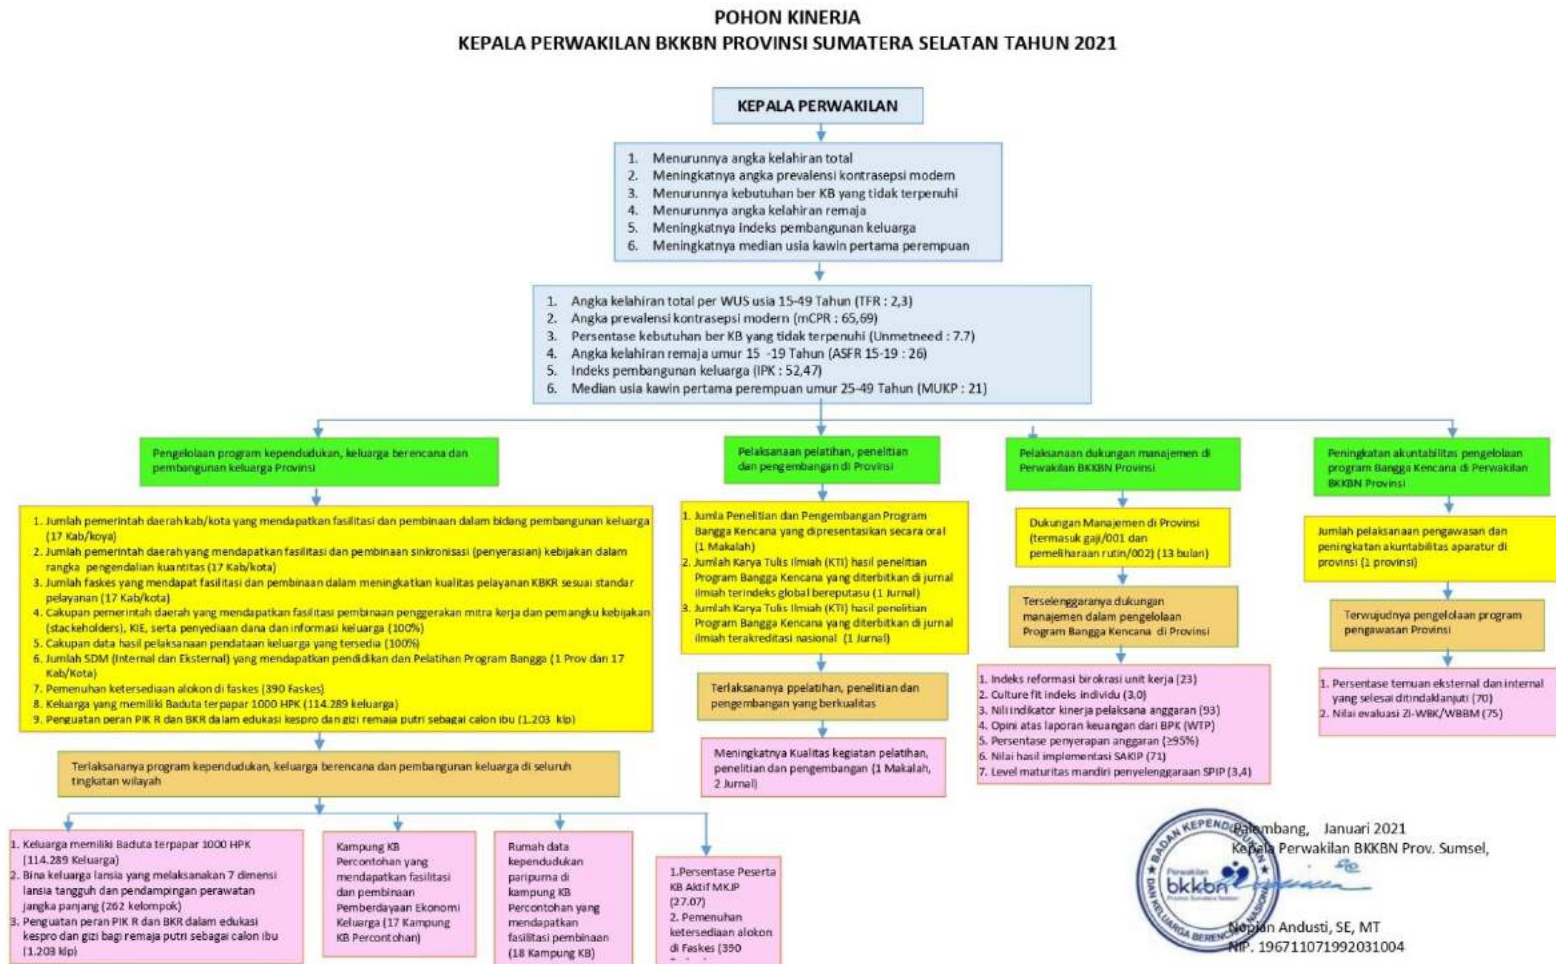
POHON KINERJA
KEPALA PERWAKILAN BKKBN PROVINSI SUMATERA SELATAN TAHUN 2021

KEPALA PERWAKILAN

1. Menurunnya angka kelahiran total
2. Meningkatnya angka prevalensi kontrasepsi modern
3. Menurunnya kebutuhan ber KB yang tidak terpenuhi
4. Menurunnya angka kelahiran remaja
5. Meningkatnya indeks pembangunan keluarga
6. Meningkatnya median usia kawin pertama perempuan

1. Angka kelahiran total per WUS usia 15-49 Tahun (TFR : 2,3)
2. Angka prevalensi kontrasepsi modern (mCPR : 65,69)
3. Persentase kebutuhan ber KB yang tidak terpenuhi (Unmetneed : 7.7)
4. Angka kelahiran remaja umur 15 -19 Tahun (ASFR 15-19 : 26)
5. Indeks pembangunan keluarga (IPK : 52,47)
6. Median usia kawin pertama perempuan umur 25-49 Tahun (MUKP : 21)

Pengelolaan program kependudukan, keluarga berencana dan pembangunan keluarga Provinsi

1. Jumlah pemerintah daerah kab/kota yang mendapatkan fasilitasi dan pembinaan dalam bidang pembangunan keluarga (17 Kab/koya)
2. Jumlah pemerintah daerah yang mendapatkan fasilitasi dan pembinaan sinkronisasi (penyerasian) kebijakan dalam rangka pengendalian kuantitas (17 Kab/kota)
3. Jumlah faskes yang mendapat fasilitasi dan pembinaan dalam meningkatkan kualitas pelayanan KBKR sesuai standar pelayanan (17 Kab/kota)
4. Cakupan pemerintah daerah yang mendapatkan fasilitasi pembinaan penggerakan mitra kerja dan pemangku kebijakan (stackeholders), KIE, serta penyediaan dana dan informasi keluarga (100%)
5. Cakupan data hasil pelaksanaan pendataan keluarga yang tersedia (100%)
6. Jumlah SDM (Internal dan Eksternal) yang mendapatkan pendidikan dan Pelatihan Program Bangga (1 Prov dan 17 Kab/Kota)
7. Pemenuhan ketersediaan alokon di faskes (390 Faskes)
8. Keluarga yang memiliki Baduta terpapar 1000 HPK (114.289 keluarga)
9. Penguatan peran PIK R dan BKR dalam edukasi kespro dan gizi remaja putri sebagai calon ibu (1.203 klp)

Terlaksananya program kependudukan, keluarga berencana dan pembangunan keluarga di seluruh tingkatan wilayah

1. Keluarga memiliki Baduta terpapar 1000 HPK (114.289 Keluarga)
2. Bina keluarga lansia yang melaksanakan 7 dimensi lansia tangguh dan pendampingan perawatan jangka panjang (262 kelompok)
3. Penguatan peran PIK R dan BKR dalam edukasi kespro dan gizi bagi remaja putri sebagai calon ibu (1.203 klp)

Kampung KB Percontohan yang mendapatkan fasilitasi dan pembinaan Pemberdayaan Ekonomi Keluarga (17 Kampung KB Percontohan)

Rumah data kependudukan paripurna di kampung KB Percontohan yang mendapatkan fasilitasi pembinaan (18 Kampung KB)

1.Persentase Peserta KB Aktif MKJP (27.07)
2. Pemenuhan ketersediaan alokon di Faskes (390 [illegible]

Pelaksanaan pelatihan, penelitian dan pengembangan di Provinsi

1. Jumla Penelitian dan Pengembangan Program Bangga Kencana yang dipresentasikan secara oral (1 Makalah)
2. Jumlah Karya Tulis Ilmiah (KTI) hasil penelitian Program Bangga Kencana yang diterbitkan di jurnal ilmiah terindeks global bereputasu (1 Jurnal)
3. Jumlah Karya Tulis Ilmiah (KTI) hasil penelitian Program Bangga Kencana yang diterbitkan di jurnal ilmiah terakreditasi nasional (1 Jurnal)

Terlaksananya ppelatihan, penelitian dan pengembangan yang berkualitas

Meningkatnya Kualitas kegiatan pelatihan, penelitian dan pengembangan (1 Makalah, 2 Jurnal)

Pelaksanaan dukungan manajemen di Perwakilan BKKBN Provinsi

Dukungan Manajemen di Provinsi (termasuk gaji/001 dan pemeliharaan rutin/002) (13 bulan)

Terselenggaranya dukungan manajemen dalam pengelolaan Program Bangga Kencana di Provinsi

1. Indeks reformasi birokrasi unit kerja (23)
2. Culture fit indeks individu (3,0)
3. Nili indikator kinerja pelaksana anggaran (93)
4. Opini atas laporan keuangan dari BPK (WTP)
5. Persentase penyerapan anggaran (≥95%)
6. Nilai hasil implementasi SAKIP (71)
7. Level maturitas mandiri penyelenggaraan SPIP (3,4)

Peningkatan akuntabilitas pengelolaan program Bangga Kencana di Perwakilan BKKBN Provinsi

Jumlah pelaksanaan pengawasan dan peningkatan akuntabilitas aparatur di provinsi (1 provinsi)

Terwujudnya pengelolaan program pengawasan Provinsi

1. Persentase temuan eksternal dan internal yang selesai ditindaklanjuti (70)
2. Nilai evaluasi ZI-WBK/WBBM (75)

Palembang, Januari 2021
Kepala Perwakilan BKKBN Prov. Sumsel,

BADAN KEPENDUDUKAN DAN KELUARGA BERENCANA NASIONAL Perwakilan bkkbn Provinsi Sumatera Selatan

Nopian Andusti, SE, MT
NIP. 196711071992031004